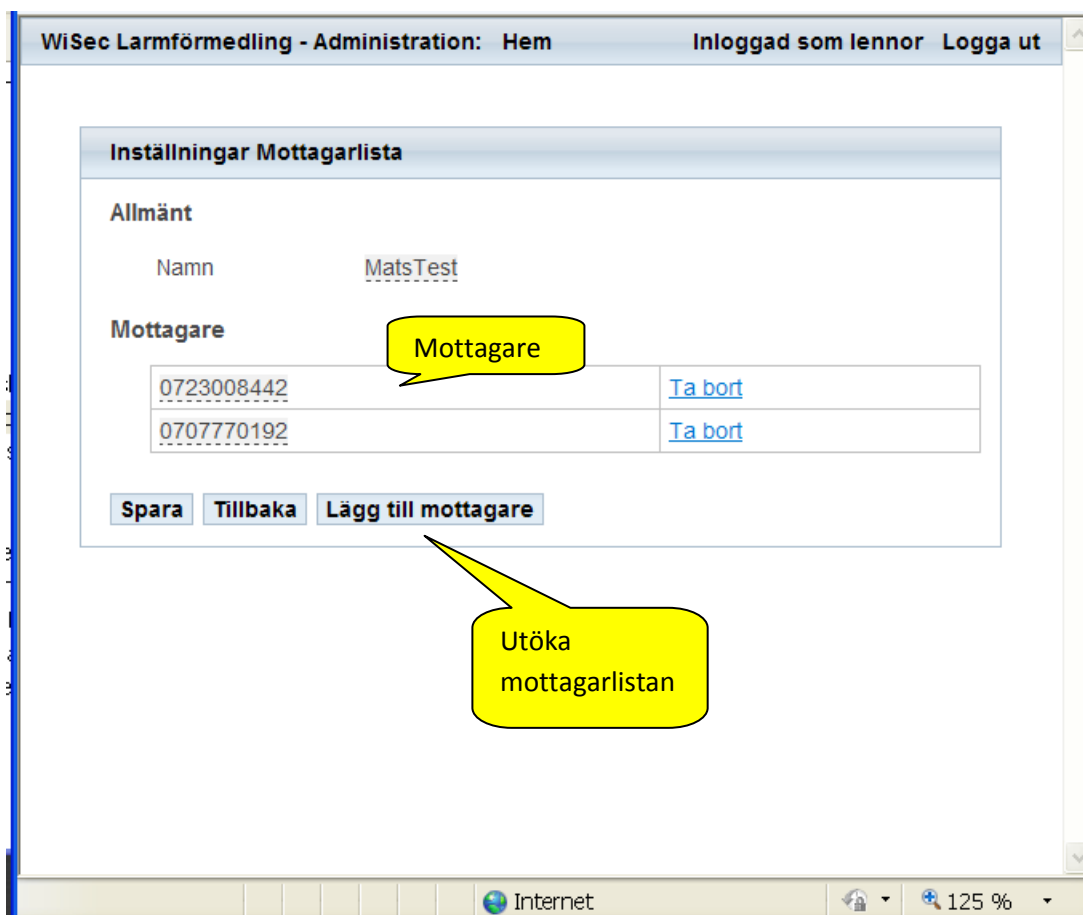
WiSec Larmförmedling - Administration: Hem Inloggad som lennor Logga ut

Inställningar Mottagarlista

Allmänt

Namn MatsTest

Mottagare

Mottagare

| 0723008442 | Ta bort |
|---|---|
| 0707770192 | Ta bort |

Spara Tillbaka Lägg till mottagare

Utöka mottagarlistan

Internet 125 %